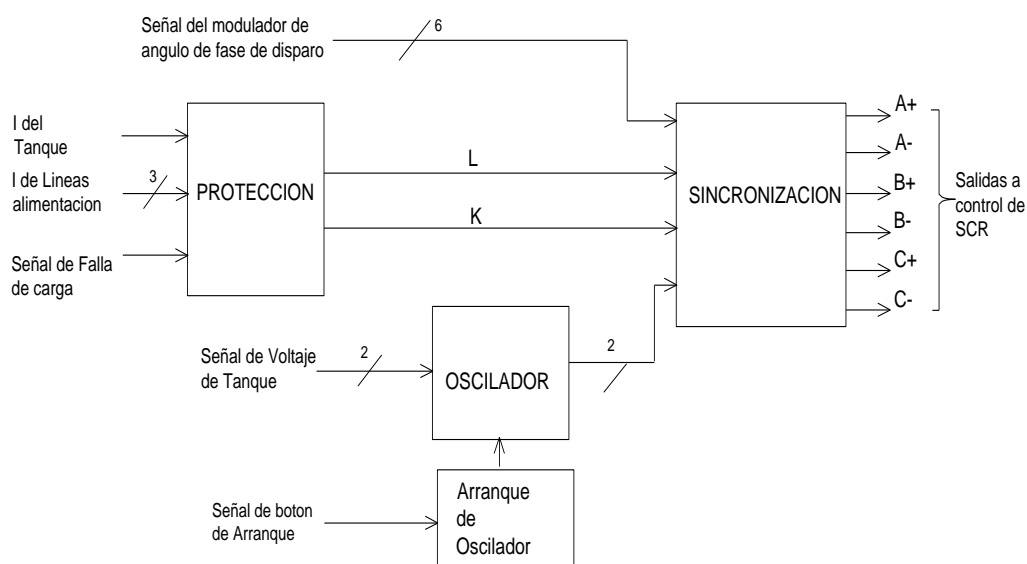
Señal del modulador de angulo de fase de disparo

6

I del Tanque

3

I de Lineas alimentacion

Señal de Falla de carga

PROTECCION

L

K

SINCRONIZACION

A+

A-

B+

B-

C+

C-

Salidas a control de SCR

Señal de Voltaje de Tanque

2

OSCILADOR

2

Señal de boton de Arranque

Arranque de Oscilador